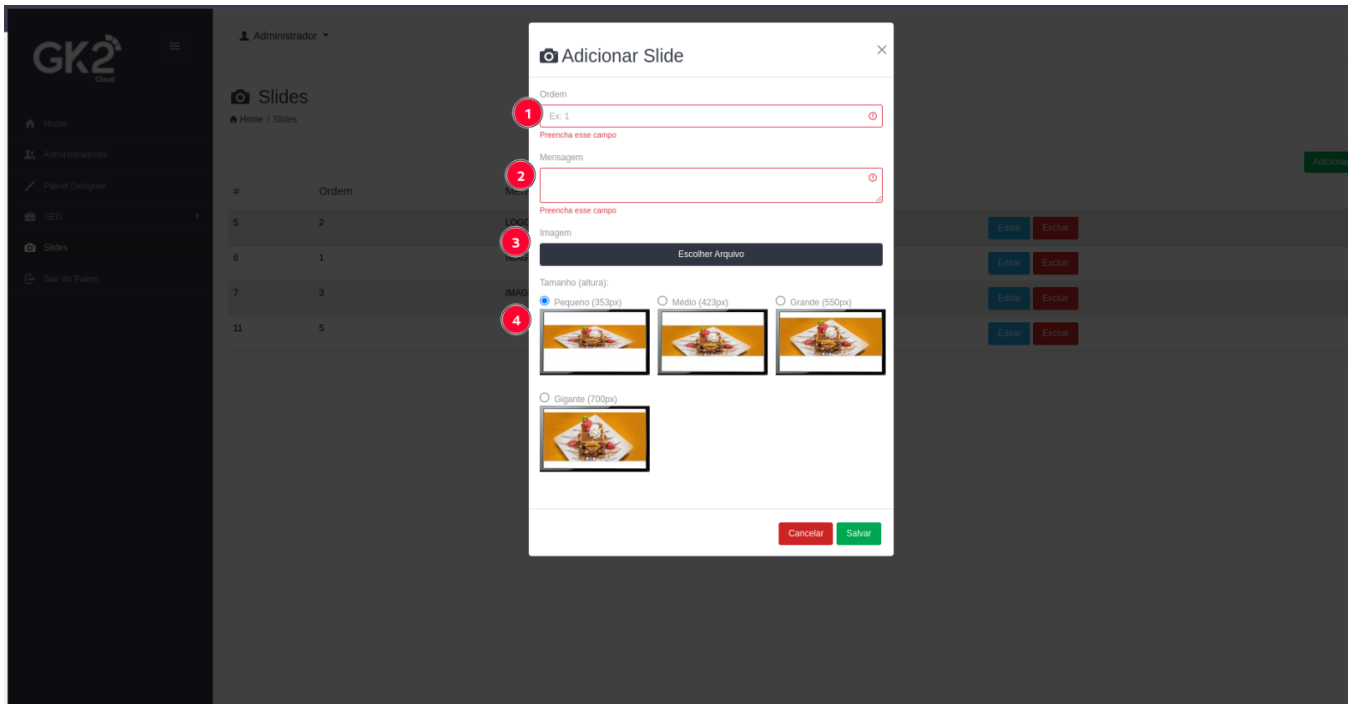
GK2 Cloud

Home
Administradores
Painel Designer
SEO
Slides
Sair do Painel

Administrador

Slides
Home / Slides

Adicionar

| # | Ordem | Men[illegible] | |
|---|---|---|---|
| 5 | 2 | LOGO | Editar Excluir |
| 6 | 1 | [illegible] | Editar Excluir |
| 7 | 3 | IMAG | Editar Excluir |
| 11 | 5 | | Editar Excluir |

Adicionar Slide

×

Ordem
1
Ex: 1
Preencha esse campo

Mensagem
2
Preencha esse campo

Imagem
3
Escolher Arquivo

Tamanho (altura):
4
Pequeno (353px)
Médio (423px)
Grande (550px)
Gigante (700px)

Cancelar
Salvar